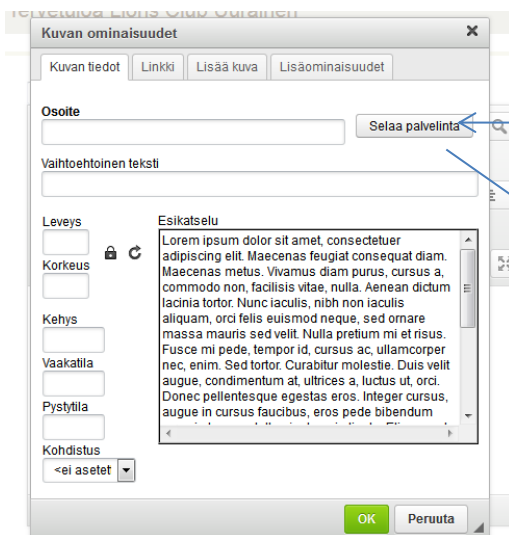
Tervetuloa Lions Club Ourainen

Kuvan ominaisuudet

Kuvan tiedot | Linkki | Lisää kuva | Lisäominaisuudet

Osoite

Selaa palvelinta

Vaihtoehtoinen teksti

Leveys

Korkeus

Kehys

Vaakatila

Pystytila

Kohdistus

<ei asetet

Esikatselu

Lorem ipsum dolor sit amet, consectetuer adipiscing elit. Maecenas feugiat consequat diam. Maecenas metus. Vivamus diam purus, cursus a, commodo non, facilisis vitae, nulla. Aenean dictum lacinia tortor. Nunc iaculis, nibh non iaculis aliquam, orci felis euismod neque, sed ornare massa mauris sed velit. Nulla pretium mi et risus. Fusce mi pede, tempor id, cursus ac, ullamcorper nec, enim. Sed tortor. Curabitur molestie. Duis velit augue, condimentum at, ultrices a, luctus ut, orci. Donec pellentesque egestas eros. Integer cursus, augue in cursus faucibus, eros pede bibendum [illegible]

OK

Peruuta